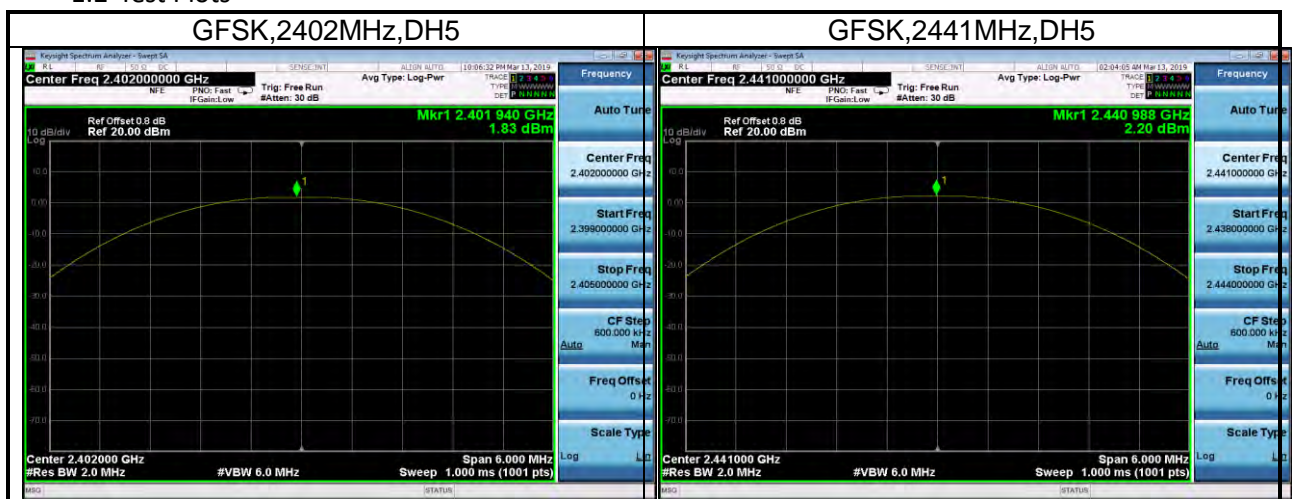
2.2 Test Plots

| GFSK,2402MHz,DH5 | GFSK,2441MHz,DH5 |
|---|---|
| Keysight Spectrum Analyzer - Swept SA<br>RL RF 50 Ω DC SENSE:INT ALIGN AUTO 10:06:32 PM Mar 13, 2019<br>Center Freq 2.402000000 GHz<br>NFE PNO: Fast IFGain:Low Trig: Free Run #Atten: 30 dB<br>Avg Type: Log-Pwr TRACE 1 2 3 4 5 6 TYPE DET<br>Frequency<br>Ref Offset 0.8 dB<br>10 dB/div Ref 20.00 dBm<br>Log<br>Mkr1 2.401 940 GHz 1.83 dBm<br>10.0 0.00 -10.0 -20.0 -30.0 -40.0 -50.0 -60.0 -70.0<br>Auto Tune<br>Center Freq 2.402000000 GHz<br>Start Freq 2.399000000 GHz<br>Stop Freq 2.405000000 GHz<br>CF Step 600.000 kHz Auto Man<br>Freq Offset 0 Hz<br>Scale Type Log Lin<br>Center 2.402000 GHz #Res BW 2.0 MHz #VBW 6.0 MHz Span 6.000 MHz Sweep 1.000 ms (1001 pts)<br>MSG STATUS | Keysight Spectrum Analyzer - Swept SA<br>RL RF 50 Ω DC SENSE:INT ALIGN AUTO 02:04:05 AM Mar 13, 2019<br>Center Freq 2.441000000 GHz<br>NFE PNO: Fast IFGain:Low Trig: Free Run #Atten: 30 dB<br>Avg Type: Log-Pwr TRACE 1 2 3 4 5 6 TYPE DET<br>Frequency<br>Ref Offset 0.8 dB<br>10 dB/div Ref 20.00 dBm<br>Log<br>Mkr1 2.440 988 GHz 2.20 dBm<br>10.0 0.00 -10.0 -20.0 -30.0 -40.0 -50.0 -60.0 -70.0<br>Auto Tune<br>Center Freq 2.441000000 GHz<br>Start Freq 2.438000000 GHz<br>Stop Freq 2.444000000 GHz<br>CF Step 600.000 kHz Auto Man<br>Freq Offset 0 Hz<br>Scale Type Log Lin<br>Center 2.441000 GHz #Res BW 2.0 MHz #VBW 6.0 MHz Span 6.000 MHz Sweep 1.000 ms (1001 pts)<br>MSG STATUS |